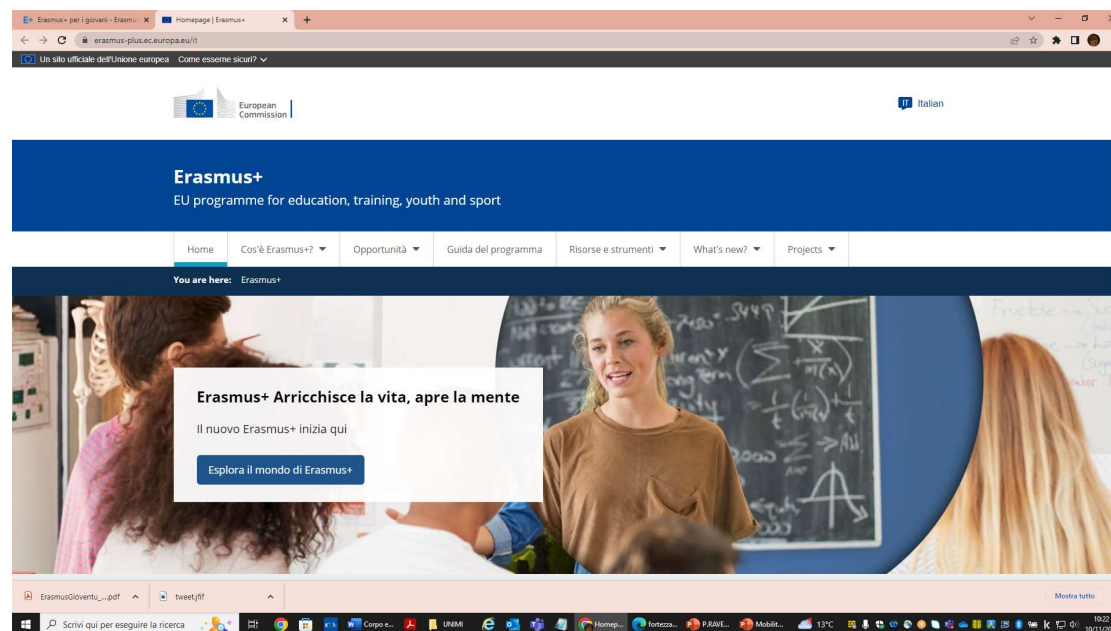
Erasmus+ per i giovani - Erasmu ×
Homepage | Erasmus+ ×
+

erasmus-plus.ec.europa.eu/it

Un sito ufficiale dell'Unione europea Come esserne sicuri?

European Commission

IT Italian

Erasmus+
EU programme for education, training, youth and sport

Home | Cos'è Erasmus+? | Opportunità | Guida del programma | Risorse e strumenti | What's new? | Projects

You are here: Erasmus+

Erasmus+ Arricchisce la vita, apre la mente

Il nuovo Erasmus+ inizia qui

Esplora il mondo di Erasmus+

ErasmusGioventu_....pdf
tweet.jfif
Mostra tutto

Scrivi qui per eseguire la ricerca
Corpo e...
UNIMI
Homep...
fortezza...
P.RAVE...
Mobilit...
13°C
10:22